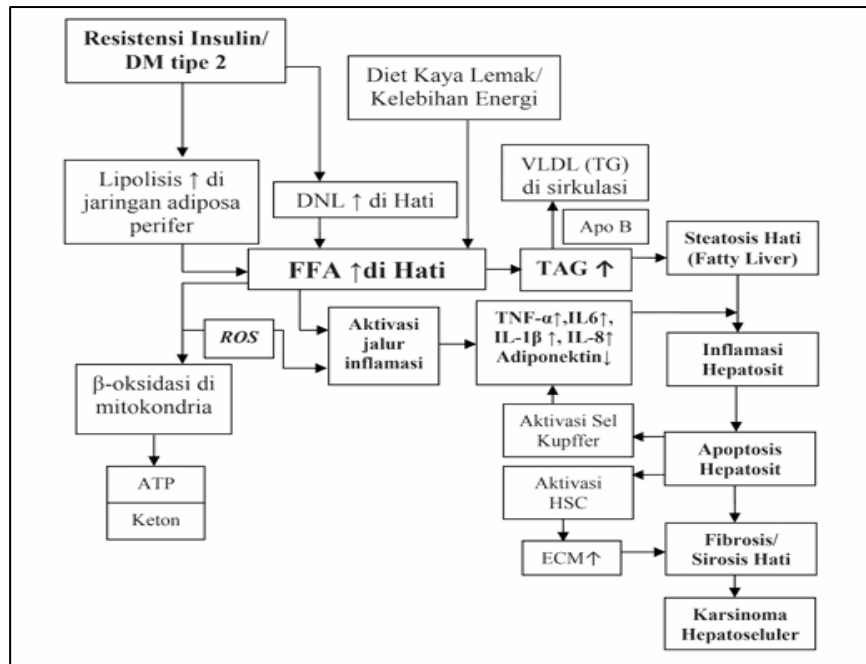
Resistensi Insulin/ DM tipe 2

Diet Kaya Lemak/ Kelebihan Energi

Lipolisis ↑ di jaringan adiposa perifer

DNL ↑ di Hati

VLDL (TG) di sirkulasi

Apo B

FFA ↑di Hati

TAG ↑

Steatosis Hati (Fatty Liver)

ROS

Aktivasi jalur inflamasi

TNF-α↑,IL6↑, IL-1β ↑, IL-8↑ Adiponektin↓

Inflamasi Hepatosit

β-oksidasi di mitokondria

Aktivasi Sel Kupffer

Apoptosis Hepatosit

ATP

Keton

Aktivasi HSC

ECM↑

Fibrosis/ Sirosis Hati

Karsinoma Hepatoseluler